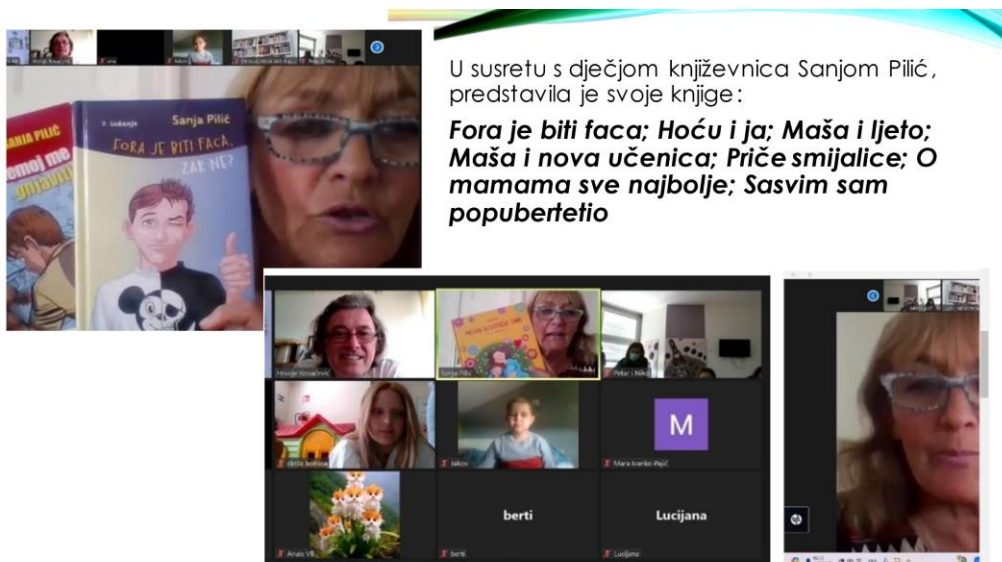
U susretu s dječjom književnica Sanjom Pilić, predstavila je svoje knjige:

*Fora je biti faca; Hoću i ja; Maša i ljeto; Maša i nova učenica; Priče smijalice; O mamama sve najbolje; Sasvim sam popubertetio*

SANJA PILIĆ
emoj me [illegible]

7. izdanje
Sanja Pilić
FORA JE BITI FACA, ZAR NE?

Hrvoje Kovačević
Sanja Pilić
Petar i Niko
Jakov
M
Mara Ivanko Pajić
berti
Lucijana
Anais VB
berti
Lucijana